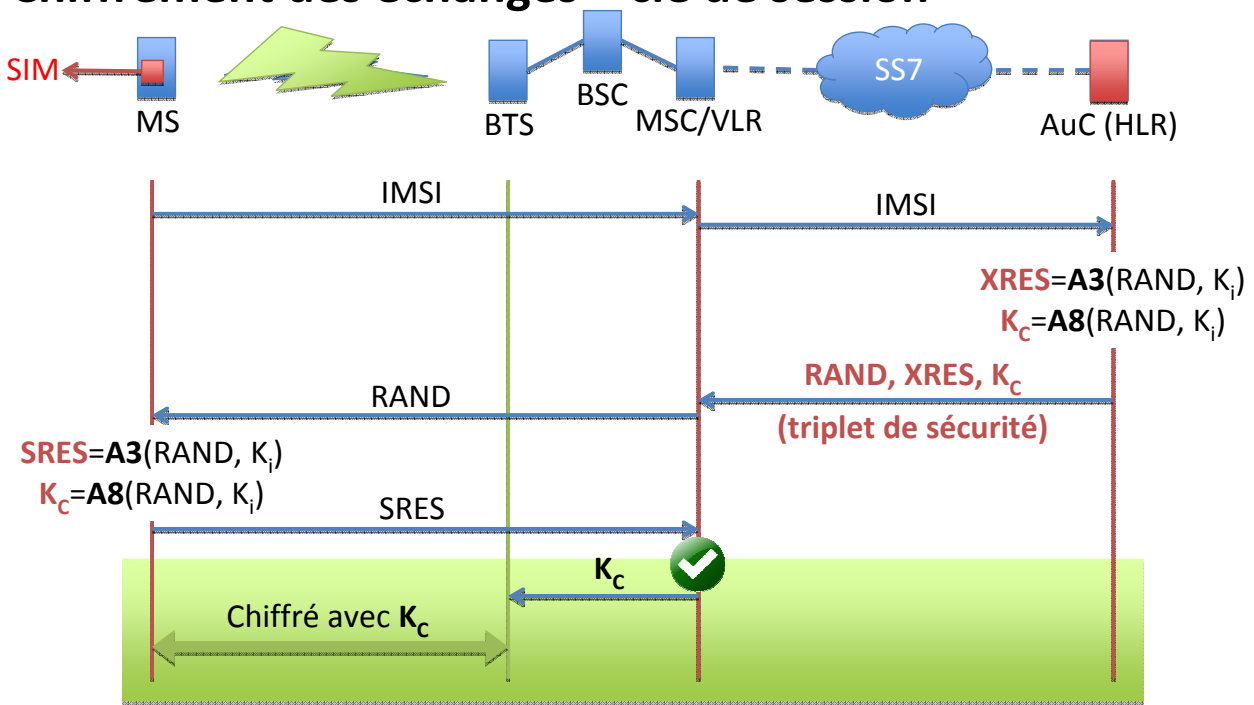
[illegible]

SIM

MS

BTS

BSC

MSC/VLR

SS7

AuC (HLR)

IMSI

IMSI

XRES=A3(RAND, $K_i$)
$K_C$=A8(RAND, $K_i$)

RAND

RAND, XRES, $K_C$
(triplet de sécurité)

SRES=A3(RAND, $K_i$)
$K_C$=A8(RAND, $K_i$)

SRES

$K_C$

Chiffré avec $K_C$